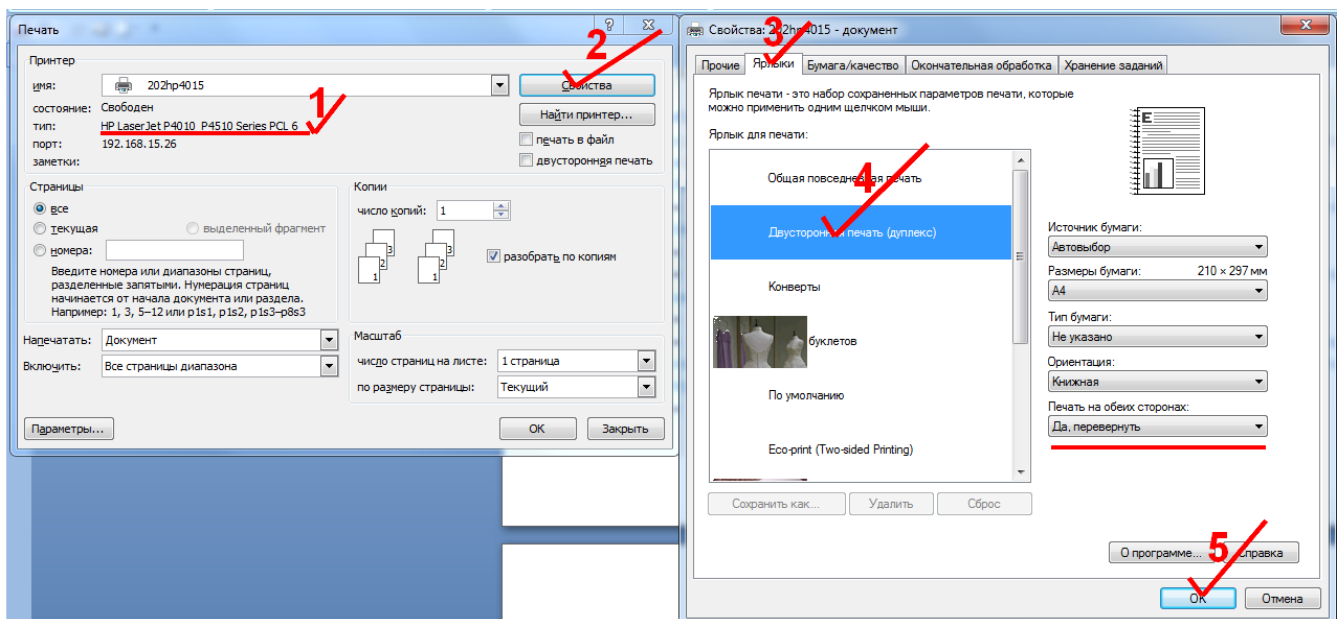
Печать
?
Принтер
имя: 202hp4015
Свойства
состояние: Свободен
Найти принтер...
тип: HP LaserJet P4010_P4510 Series PCL 6
печать в файл
порт: 192.168.15.26
двусторонняя печать
заметки:
1
2
Страницы
все
текущая
выделенный фрагмент
номера:
Введите номера или диапазоны страниц, разделенные запятыми. Нумерация страниц начинается от начала документа или раздела. Например: 1, 3, 5–12 или p1s1, p1s2, p1s3–p8s3
Копии
число копий: 1
разобрать по копиям
Напечатать: Документ
Включить: Все страницы диапазона
Масштаб
число страниц на листе: 1 страница
по размеру страницы: Текущий
Параметры...
ОК
Закрыть

Свойства: 202hp4015 - документ
3
Прочие
Ярлыки
Бумага/качество
Окончательная обработка
Хранение заданий
Ярлык печати - это набор сохраненных параметров печати, которые можно применить одним щелчком мыши.
Ярлык для печати:
Общая повседневная печать
4
Двусторонняя печать (дуплекс)
Конверты
буклетов
По умолчанию
Eco-print (Two-sided Printing)
Сохранить как...
Удалить
Сброс
Источник бумаги:
Автовыбор
Размеры бумаги: 210 × 297 мм
A4
Тип бумаги:
Не указано
Ориентация:
Книжная
Печать на обеих сторонах:
Да, перевернуть
О программе...
5
Справка
ОК
Отмена